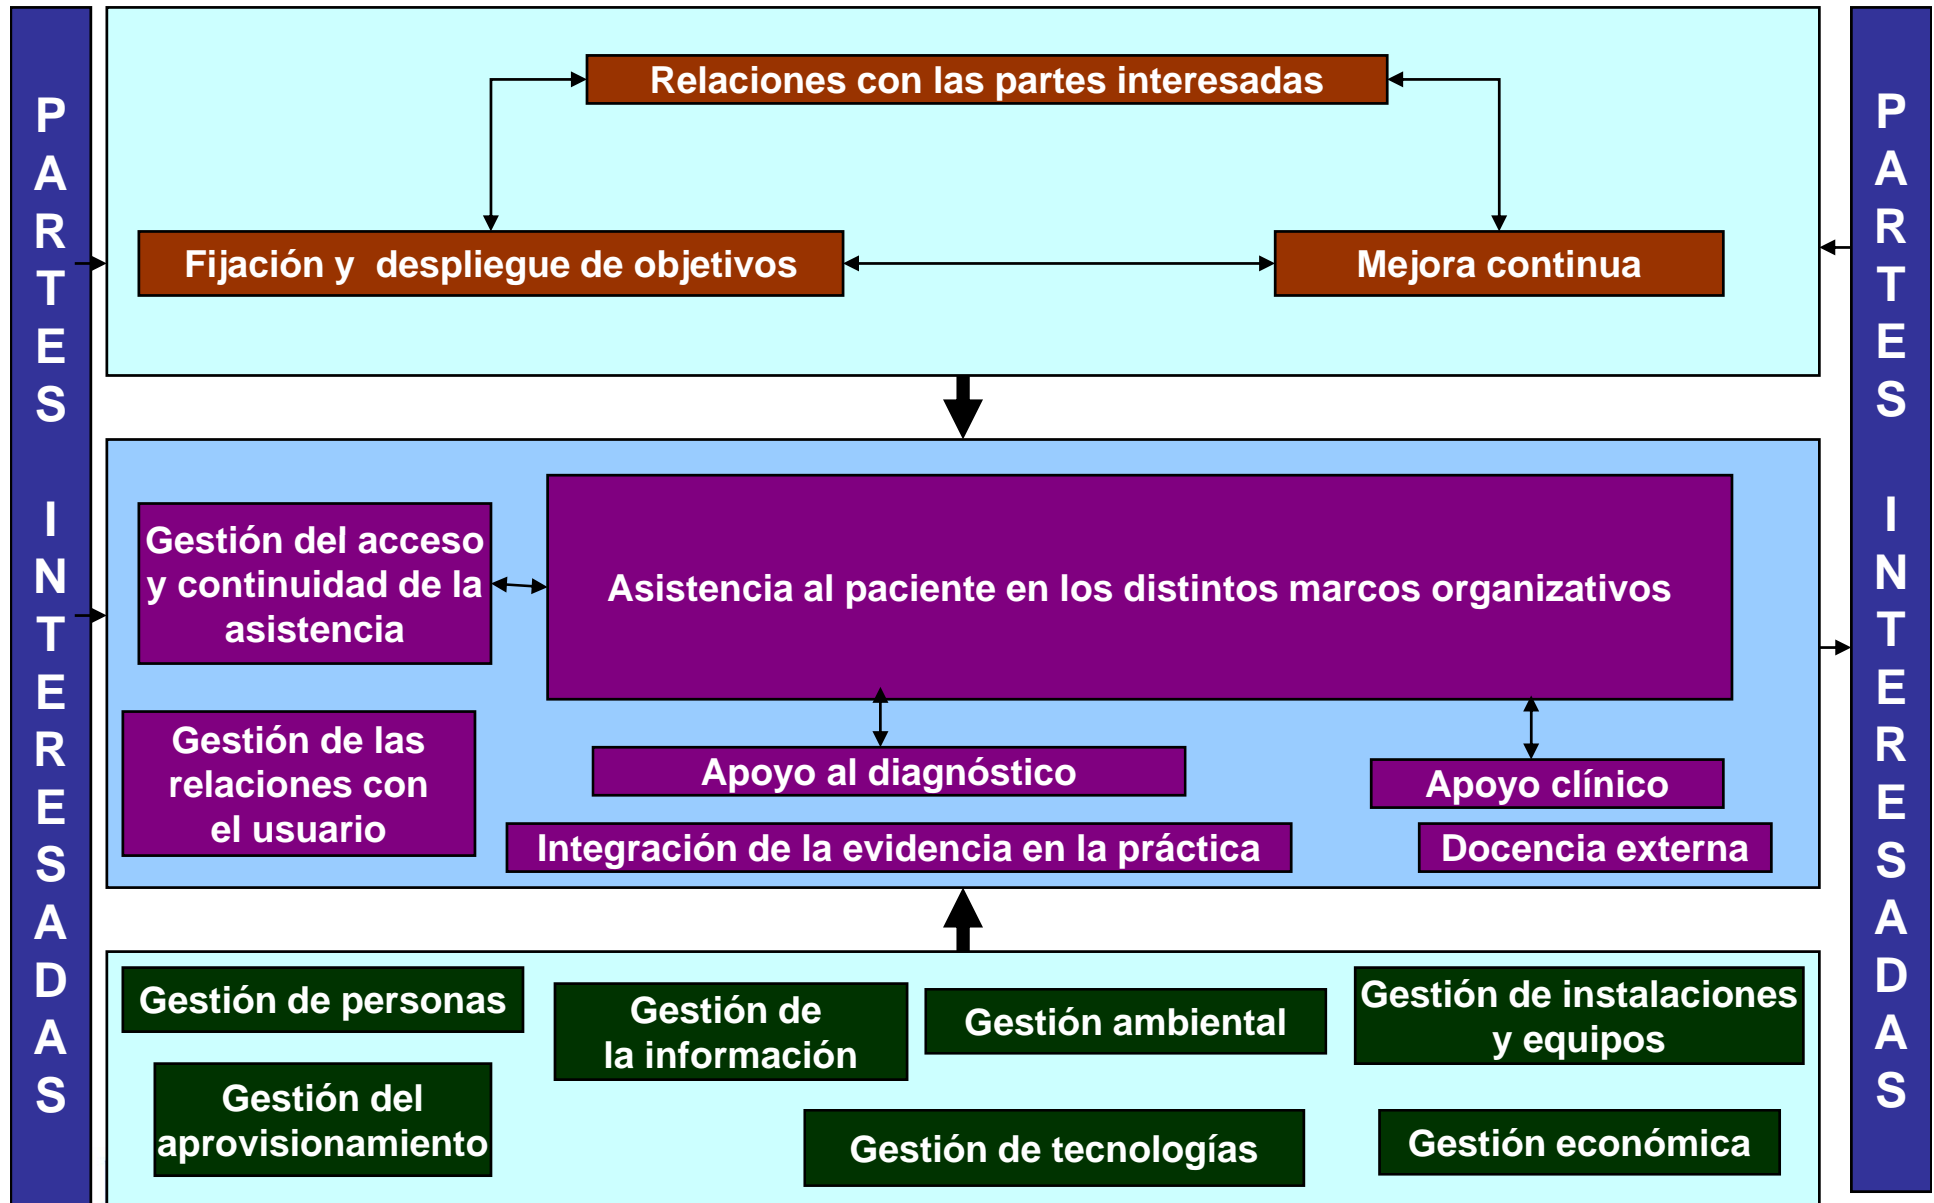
P A R T E S I N T E R E S A D A S

Relaciones con las partes interesadas

Fijación y despliegue de objetivos

Mejora continua

Gestión del acceso y continuidad de la asistencia

Asistencia al paciente en los distintos marcos organizativos

Gestión de las relaciones con el usuario

Apoyo al diagnóstico

Apoyo clínico

Integración de la evidencia en la práctica

Docencia externa

Gestión de personas

Gestión de la información

Gestión ambiental

Gestión de instalaciones y equipos

Gestión del aprovisionamiento

Gestión de tecnologías

Gestión económica

P A R T E S I N T E R E S A D A S